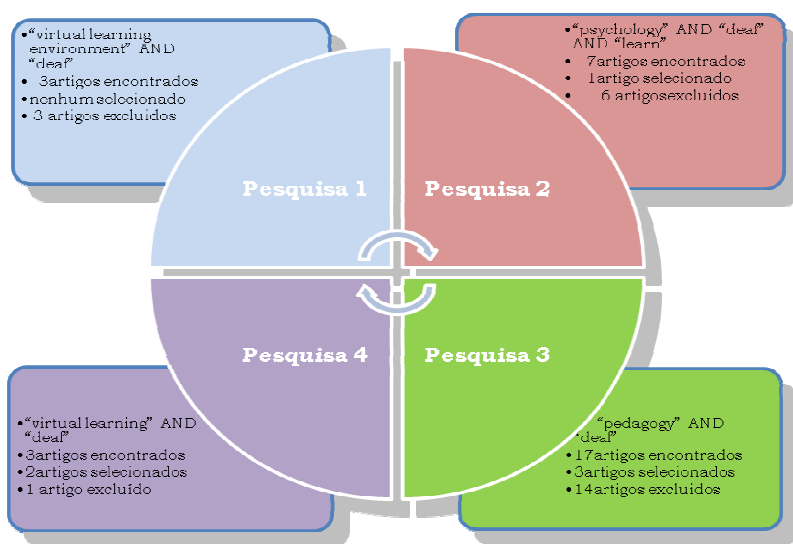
•"virtual learning environment" AND "deaf"
• 3artigos encontrados
•nenhum selecionado
• 3 artigos excluídos

•"psychology" AND "deaf" AND "learn"
• 7artigos encontrados
• 1artigo selecionado
• 6 artigosexcluídos

Pesquisa 1

Pesquisa 2

Pesquisa 4

Pesquisa 3

•"virtual learning" AND "deaf"
•3artigos encontrados
•2artigos selecionados
•1 artigo excluído

•"pedagogy" AND "deaf"
•17artigos encontrados
•3artigos selecionados
•14artigos excluídos